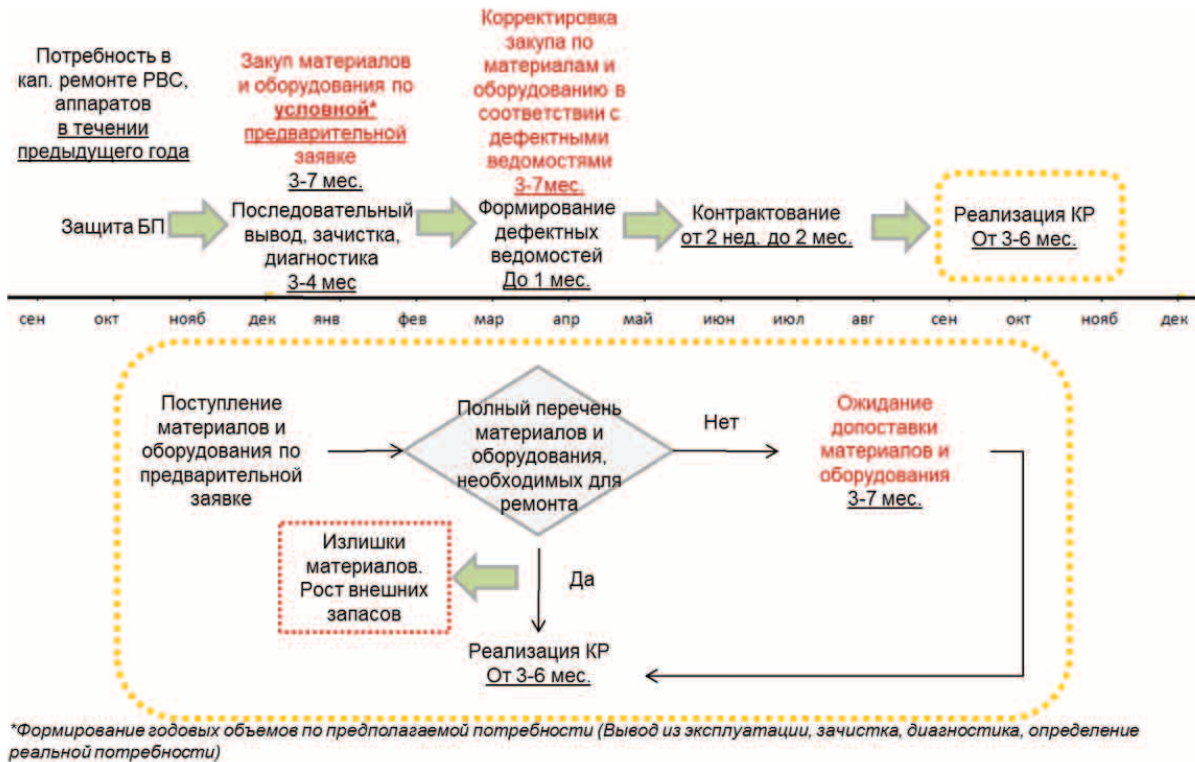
Потребность в кап. ремонте РВС, аппаратов в течении предыдущего года

Закуп материалов и оборудования по условной* предварительной заявке
3-7 мес.

Корректировка закупа по материалам и оборудованию в соответствии с дефектными ведомостями
3-7мес.

Защита БП

Последовательный вывод, зачистка, диагностика
3-4 мес

Формирование дефектных ведомостей
До 1 мес.

Контрактование
от 2 нед. до 2 мес.

Реализация КР
От 3-6 мес.

сен окт нояб дек янв фев мар апр май июн июл авг сен окт нояб дек

Поступление материалов и оборудования по предварительной заявке

Полный перечень материалов и оборудования, необходимых для ремонта

Нет

Ожидание допоставки материалов и оборудования
3-7 мес.

Излишки материалов. Рост внешних запасов

Да

Реализация КР
От 3-6 мес.

*Формирование годовых объемов по предполагаемой потребности (Вывод из эксплуатации, зачистка, диагностика, определение реальной потребности)